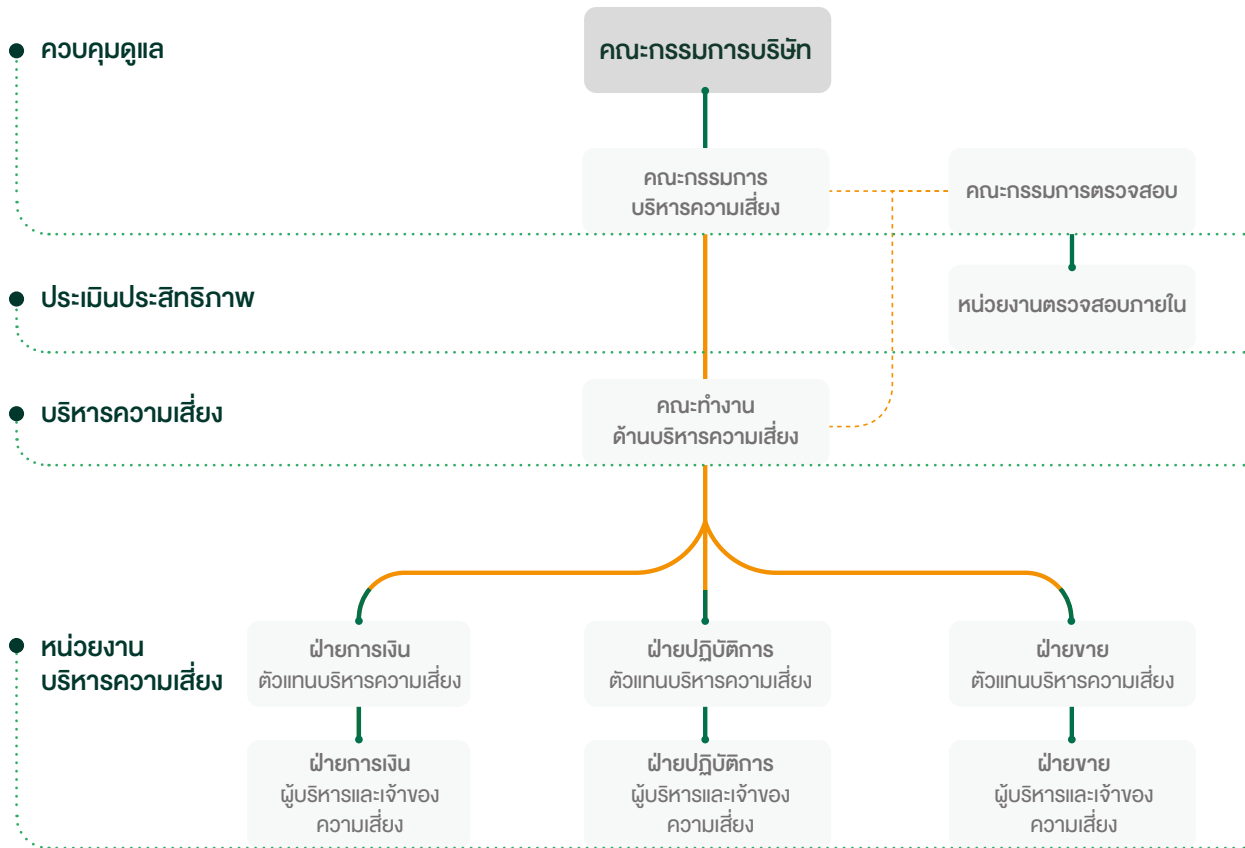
ควบคุมดูแล

คณะกรรมการบริษัท

คณะกรรมการ บริหารความเสี่ยง

คณะกรรมการตรวจสอบ

ประเมินประสิทธิภาพ

หน่วยงานตรวจสอบภายใน

บริหารความเสี่ยง

คณะทำงาน ด้านบริหารความเสี่ยง

หน่วยงาน บริหารความเสี่ยง

ฝ่ายการเงิน ตัวแทนบริหารความเสี่ยง

ฝ่ายปฏิบัติการ ตัวแทนบริหารความเสี่ยง

ฝ่ายขาย ตัวแทนบริหารความเสี่ยง

ฝ่ายการเงิน ผู้บริหารและเจ้าของ ความเสี่ยง

ฝ่ายปฏิบัติการ ผู้บริหารและเจ้าของ ความเสี่ยง

ฝ่ายขาย ผู้บริหารและเจ้าของ ความเสี่ยง